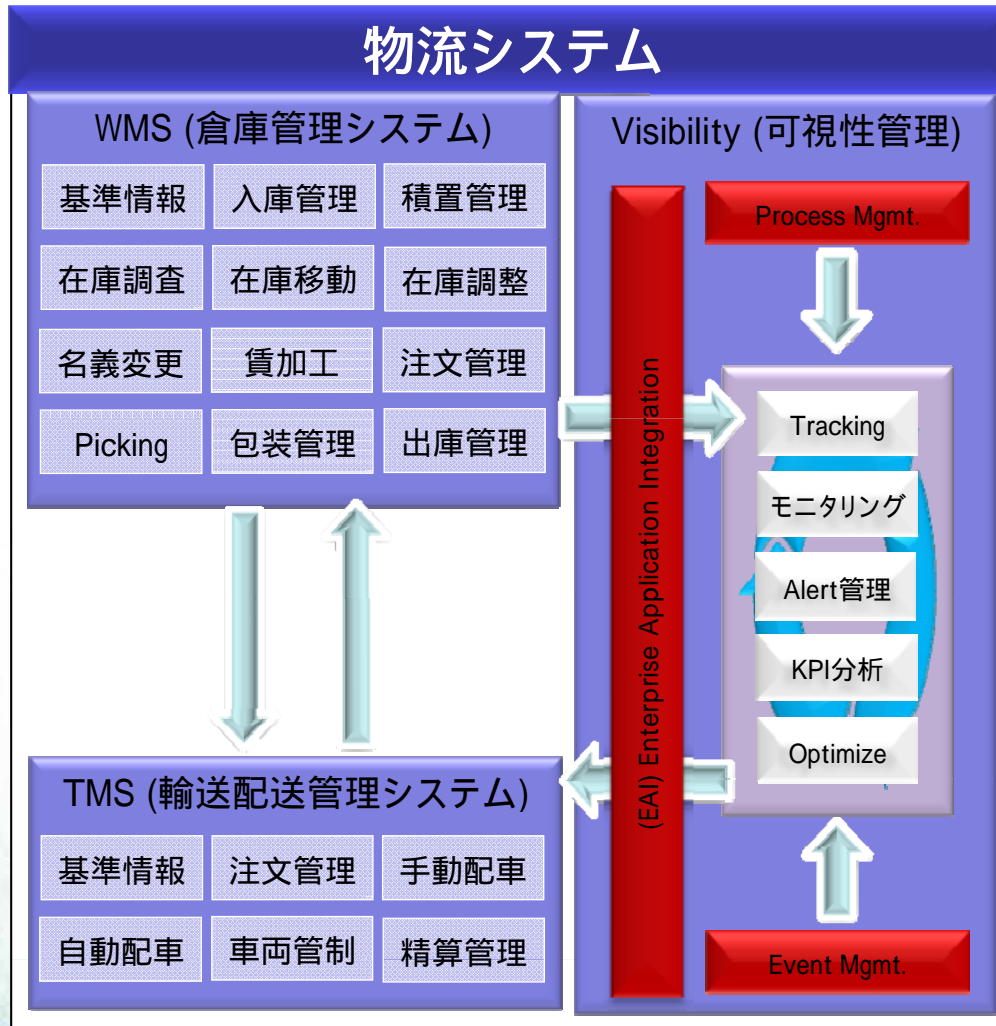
物流システム

WMS (倉庫管理システム)

| 基準情報 | 入庫管理 | 積置管理 |
|---|---|---|
| 在庫調査 | 在庫移動 | 在庫調整 |
| 名義変更 | 賃加工 | 注文管理 |
| Picking | 包装管理 | 出庫管理 |

Visibility (可視性管理)

Process Mgmt.

(EAI) Enterprise Application Integration

Tracking

モニタリング

Alert管理

KPI分析

Optimize

Event Mgmt.

TMS (輸送配送管理システム)

| 基準情報 | 注文管理 | 手動配車 |
|---|---|---|
| 自動配車 | 車両管制 | 精算管理 |